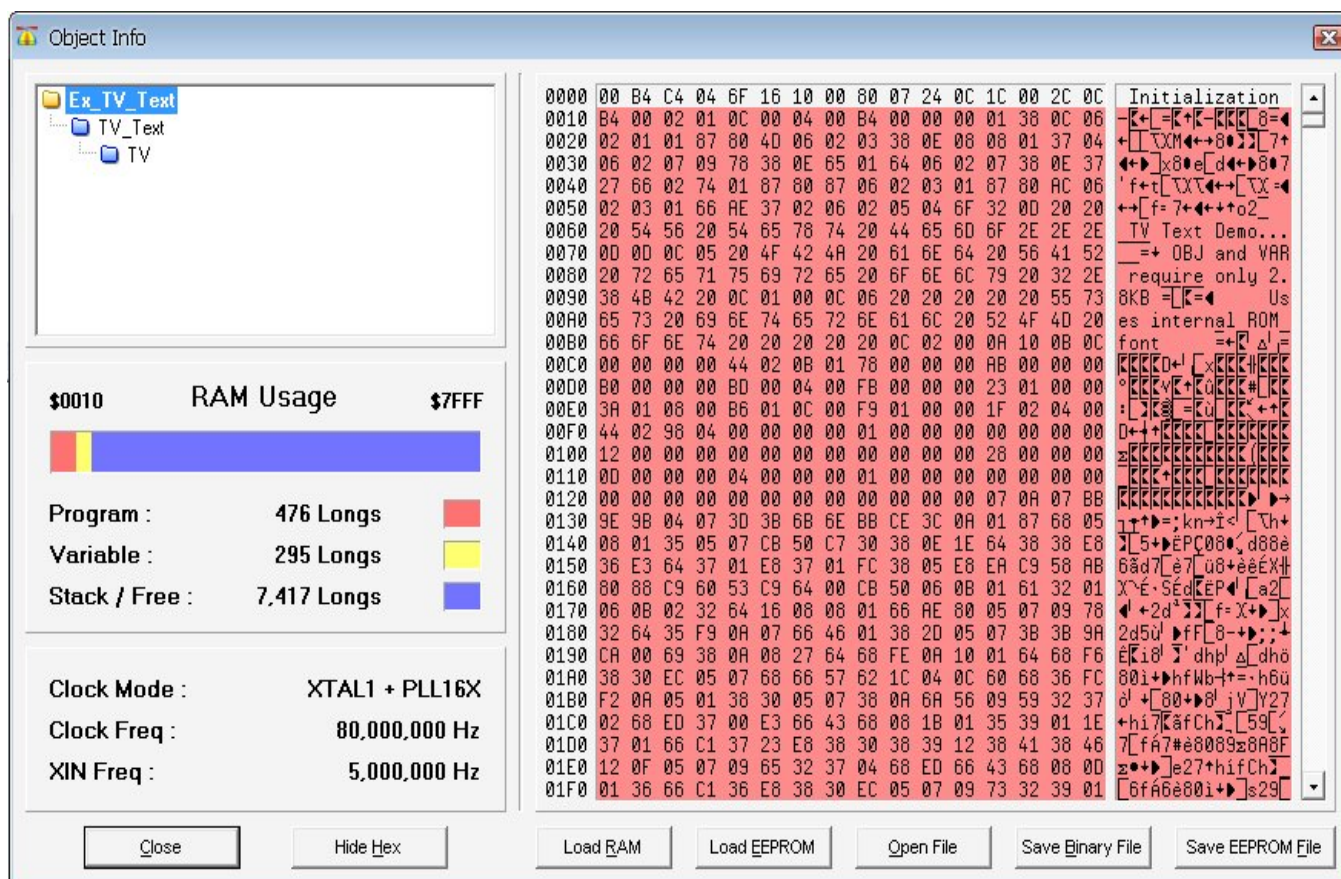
Object Info

Ex_TV_Text
TV_Text
TV

$0010 RAM Usage $7FFF

Program : 476 Longs
Variable : 295 Longs
Stack / Free : 7,417 Longs

Clock Mode : XTAL1 + PLL16X
Clock Freq : 80,000,000 Hz
XIN Freq : 5,000,000 Hz

| | | |
|---|---|---|
| 0000 | 00 B4 C4 04 6F 16 10 00 80 07 24 0C 1C 00 2C 0C | Initialization |
| 0010 | B4 00 02 01 0C 00 04 00 B4 00 00 00 01 38 0C 06 | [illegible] |
| 0020 | 02 01 01 87 80 4D 06 02 03 38 0E 08 08 01 37 04 | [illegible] |
| 0030 | 06 02 07 09 78 38 0E 65 01 64 06 02 07 38 0E 37 | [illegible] |
| 0040 | 27 66 02 74 01 87 80 87 06 02 03 01 87 80 AC 06 | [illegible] |
| 0050 | 02 03 01 66 AE 37 02 06 02 05 04 6F 32 0D 20 20 | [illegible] |
| 0060 | 20 54 56 20 54 65 78 74 20 44 65 6D 6F 2E 2E 2E | TV Text Demo... |
| 0070 | 0D 0D 0C 05 20 4F 42 4A 20 61 6E 64 20 56 41 52 | OBJ and VAR |
| 0080 | 20 72 65 71 75 69 72 65 20 6F 6E 6C 79 20 32 2E | require only 2. |
| 0090 | 38 4B 42 20 0C 01 00 0C 06 20 20 20 20 20 55 73 | 8KB Us |
| 00A0 | 65 73 20 69 6E 74 65 72 6E 61 6C 20 52 4F 4D 20 | es internal ROM |
| 00B0 | 66 6F 6E 74 20 20 20 20 20 0C 02 00 0A 10 0B 0C | font |
| 00C0 | 00 00 00 00 44 02 0B 01 78 00 00 00 AB 00 00 00 | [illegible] |
| 00D0 | B0 00 00 00 BD 00 04 00 FB 00 00 00 23 01 00 00 | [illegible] |
| 00E0 | 3A 01 08 00 B6 01 0C 00 F9 01 00 00 1F 02 04 00 | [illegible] |
| 00F0 | 44 02 98 04 00 00 00 00 01 00 00 00 00 00 00 00 | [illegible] |
| 0100 | 12 00 00 00 00 00 00 00 00 00 00 00 28 00 00 00 | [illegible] |
| 0110 | 0D 00 00 00 04 00 00 00 01 00 00 00 00 00 00 00 | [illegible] |
| 0120 | 00 00 00 00 00 00 00 00 00 00 00 00 07 0A 07 BB | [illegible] |
| 0130 | 9E 9B 04 07 3D 3B 6B 6E BB CE 3C 0A 01 87 68 05 | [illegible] |
| 0140 | 08 01 35 05 07 CB 50 C7 30 38 0E 1E 64 38 38 E8 | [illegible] |
| 0150 | 36 E3 64 37 01 E8 37 01 FC 38 05 E8 EA C9 58 AB | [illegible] |
| 0160 | 80 88 C9 60 53 C9 64 00 CB 50 06 0B 01 61 32 01 | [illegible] |
| 0170 | 06 0B 02 32 64 16 08 08 01 66 AE 80 05 07 09 78 | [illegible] |
| 0180 | 32 64 35 F9 0A 07 66 46 01 38 2D 05 07 3B 3B 9A | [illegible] |
| 0190 | CA 00 69 38 0A 08 27 64 68 FE 0A 10 01 64 68 F6 | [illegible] |
| 01A0 | 38 30 EC 05 07 68 66 57 62 1C 04 0C 60 68 36 FC | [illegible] |
| 01B0 | F2 0A 05 01 38 30 05 07 38 0A 6A 56 09 59 32 37 | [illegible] |
| 01C0 | 02 68 ED 37 00 E3 66 43 68 08 1B 01 35 39 01 1E | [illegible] |
| 01D0 | 37 01 66 C1 37 23 E8 38 30 38 39 12 38 41 38 46 | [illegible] |
| 01E0 | 12 0F 05 07 09 65 32 37 04 68 ED 66 43 68 08 0D | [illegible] |
| 01F0 | 01 36 66 C1 36 E8 38 30 EC 05 07 09 73 32 39 01 | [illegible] |

Close Hide Hex Load RAM Load EEPROM Open File Save Binary File Save EEPROM File